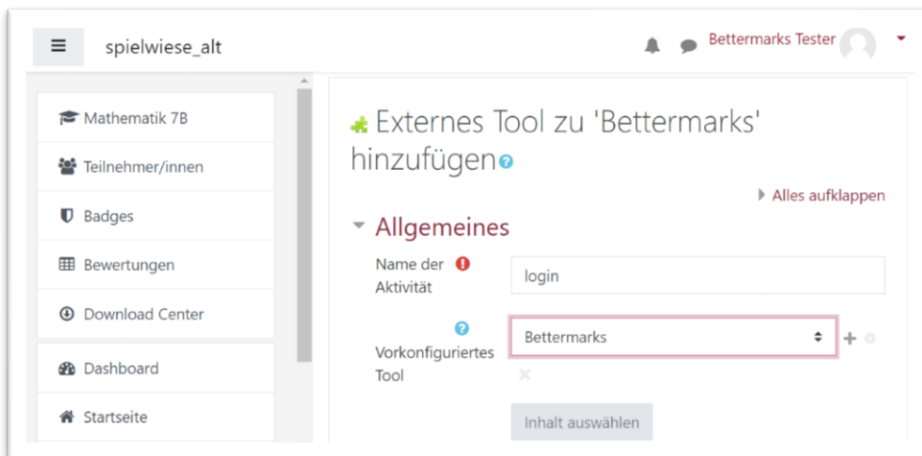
spielwiese_alt

Bettermarks Tester

Mathematik 7B

Teilnehmer/innen

Badges

Bewertungen

Download Center

Dashboard

Startseite

Externes Tool zu 'Bettermarks' hinzufügen

Alles aufklappen

Allgemeines

Name der Aktivität

login

Vorkonfiguriertes Tool

Bettermarks

Inhalt auswählen